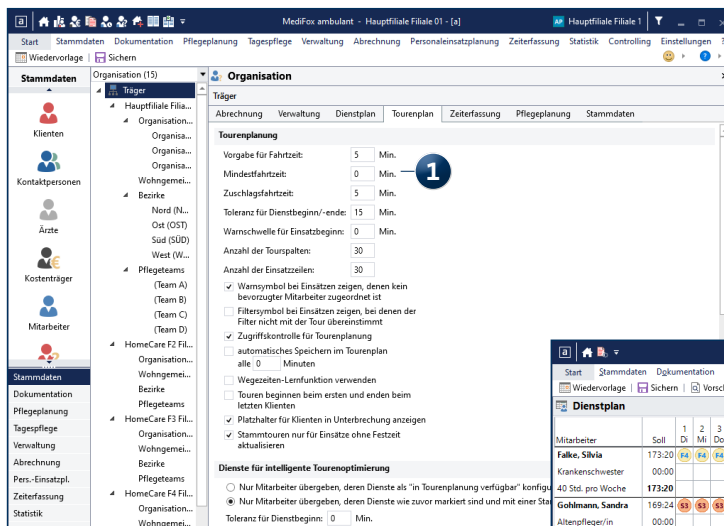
MediFox ambulant - Hauptfiliale Filiale 01 - [a]

AF Hauptfiliale Filiale 1

Start Stammdaten Dokumentation Pflegeplanung Tagespflege Verwaltung Abrechnung Personaleinsatzplanung Zeiterfassung Statistik Controlling Einstellungen

Wiedervorlage | Sichern

Stammdaten

Klienten

Kontaktpersonen

Ärzte

Kostenträger

Mitarbeiter

Stammdaten
Dokumentation
Pflegeplanung
Tagespflege
Verwaltung
Abrechnung
Pers.-Einsatzpl.
Zeiterfassung
Statistik

Organisation (15)

Träger
Hauptfiliale Filia...
Organisation...
Organisa...
Organisa...
Organisa...
Wohngemei...
Bezirke
Nord (N...
Ost (OST)
Süd (SÜD)
West (W...
Pflegeteams
(Team A)
(Team B)
(Team C)
(Team D)
HomeCare F2 Fil...
Organisation...
Wohngemei...
Bezirke
Pflegeteams
HomeCare F3 Fil...
Organisation...
Wohngemei...
Bezirke
Pflegeteams
HomeCare F4 Fil...
Organisation...
Wohngemei...

Organisation

Träger

Abrechnung Verwaltung Dienstplan Tourenplan Zeiterfassung Pflegeplanung Stammdaten

Tourenplanung

Vorgabe für Fahrtzeit: 5 Min.

Mindestfahrtzeit: 0 Min.

1

Zuschlagsfahrtzeit: 5 Min.

Toleranz für Dienstbeginn/-ende: 15 Min.

Warnschwelle für Einsatzbeginn: 0 Min.

Anzahl der Tourspalten: 30

Anzahl der Einsatzzeilen: 30

Warnsymbol bei Einsätzen zeigen, denen kein bevorzugter Mitarbeiter zugeordnet ist

Filtersymbol bei Einsätzen zeigen, bei denen der Filter nicht mit der Tour übereinstimmt

Zugriffskontrolle für Tourenplanung

automatisches Speichern im Tourenplan alle 0 Minuten

Wegezeiten-Lernfunktion verwenden

Touren beginnen beim ersten und enden beim letzten Klienten

Platzhalter für Klienten in Unterbrechung anzeigen

Stammtouren nur für Einsätze ohne Festzeit aktualisieren

Dienste für intelligente Tourenoptimierung

Nur Mitarbeiter übergeben, deren Dienste als "in Tourenplanung verfügbar" konfigu

Nur Mitarbeiter übergeben, deren Dienste wie zuvor markiert sind und mit einer Sta

Toleranz für Dienstbeginn: 0 Min.

Start Stammdaten Dokumentation

Wiedervorlage | Sichern | Vorsc

Dienstplan

| Mitarbeiter | Soll | 1 Di | 2 Mi | 3 Do |
|---|---|---|---|---|
| Falke, Silvia | 173:20 | F4 | F4 | F4 |
| Krankenschwester | 00:00 | | | |
| 40 Std. pro Woche | 173:20 | | | |
| Gohlmann, Sandra | 169:24 | S3 | S3 | S3 |
| Altenpfleger/in | 00:00 | | | |